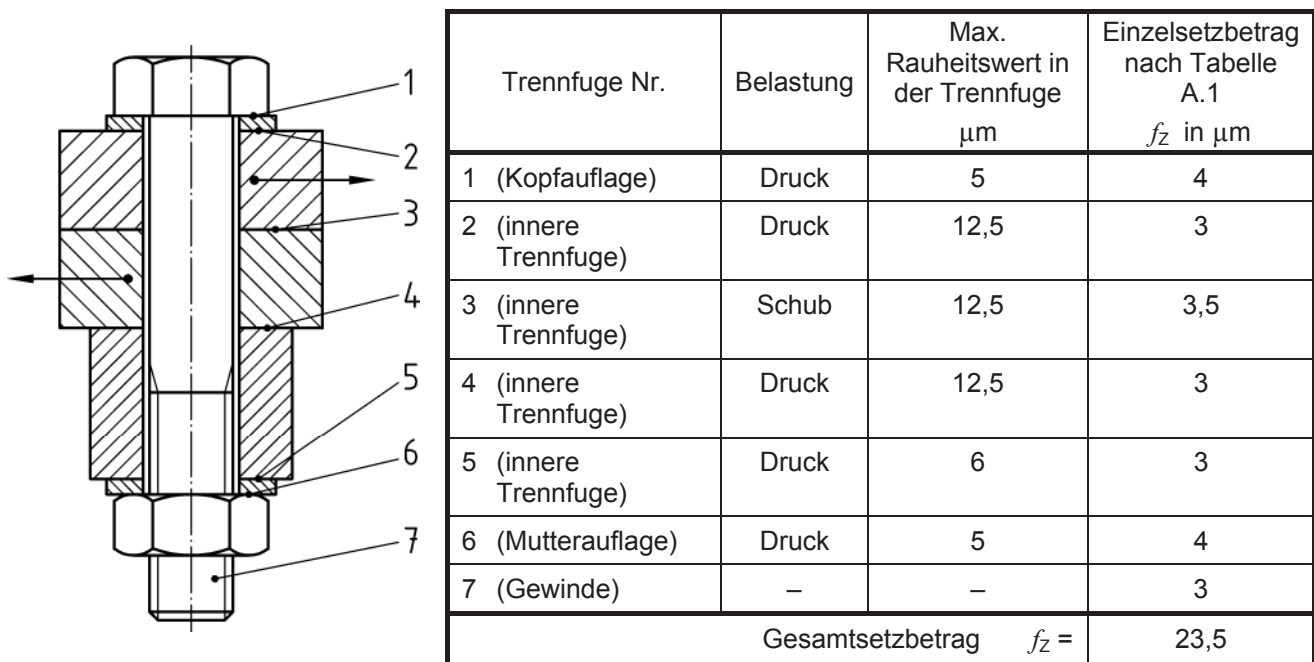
1
2
3
4
5
6
7

| Trennfuge Nr. | Belastung | Max. Rauheitswert in der Trennfuge µm | Einzelsetzbetrag nach Tabelle A.1 $f_Z$ in µm |
|---|---|---|---|
| 1 (Kopfauflage) | Druck | 5 | 4 |
| 2 (innere Trennfuge) | Druck | 12,5 | 3 |
| 3 (innere Trennfuge) | Schub | 12,5 | 3,5 |
| 4 (innere Trennfuge) | Druck | 12,5 | 3 |
| 5 (innere Trennfuge) | Druck | 6 | 3 |
| 6 (Mutterauflage) | Druck | 5 | 4 |
| 7 (Gewinde) | – | – | 3 |
| Gesamtsetzbetrag $f_Z$ = | | | 23,5 |